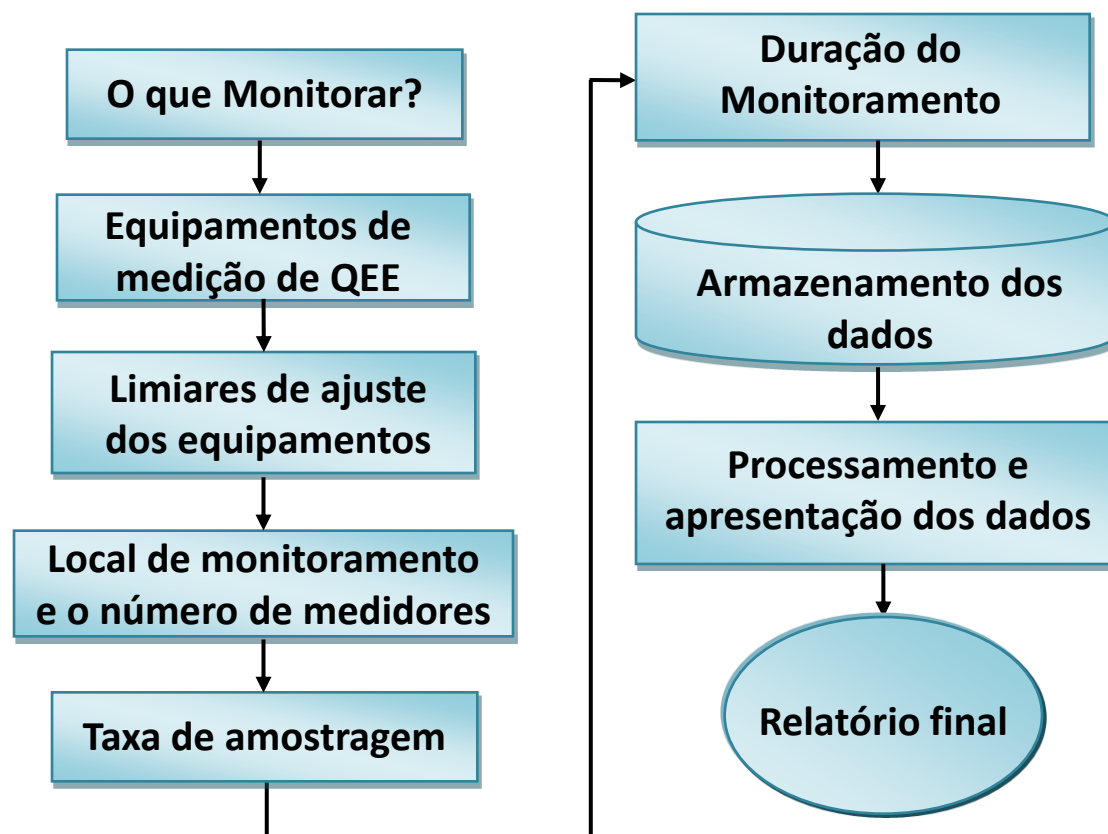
O que Monitorar?

Equipamentos de medição de QEE

Limiares de ajuste dos equipamentos

Local de monitoramento e o número de medidores

Taxa de amostragem

Duração do Monitoramento

Armazenamento dos dados

Processamento e apresentação dos dados

Relatório final